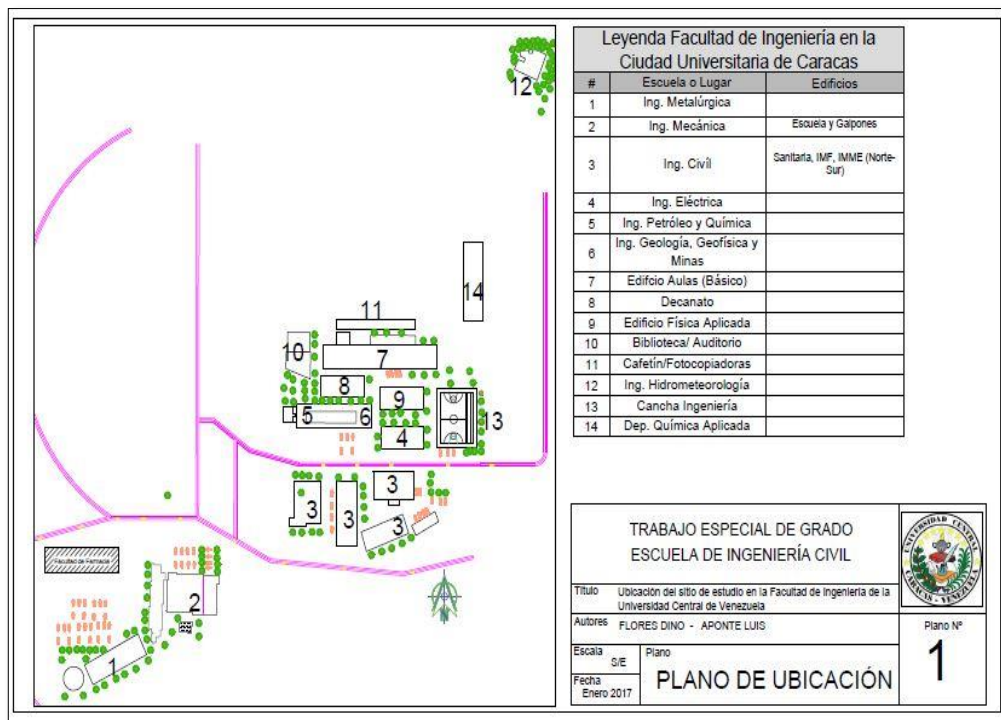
12

14

11

10

7

8

9

5

6

13

4

3

3

3

3

Facultad de Farmacia

2

1

Leyenda Facultad de Ingeniería en la Ciudad Universitaria de Caracas

| # | Escuela o Lugar | Edificios |
|---|---|---|
| 1 | Ing. Metalúrgica | |
| 2 | Ing. Mecánica | Escuela y Galpones |
| 3 | Ing. Civil | Sanitaria, IMF, IMME (Norte-Sur) |
| 4 | Ing. Eléctrica | |
| 5 | Ing. Petróleo y Química | |
| 6 | Ing. Geología, Geofísica y Minas | |
| 7 | Edifcio Aulas (Básico) | |
| 8 | Decanato | |
| 9 | Edificio Física Aplicada | |
| 10 | Biblioteca/ Auditorio | |
| 11 | Cafetín/Fotocopiadoras | |
| 12 | Ing. Hidrometeorología | |
| 13 | Cancha Ingeniería | |
| 14 | Dep. Química Aplicada | |

TRABAJO ESPECIAL DE GRADO
ESCUELA DE INGENIERÍA CIVIL

UNIVERSIDAD CENTRAL CARACAS VENEZUELA

Título Ubicación del sitio de estudio en la Facultad de Ingeniería de la Universidad Central de Venezuela

Autores FLORES DINO - APONTE LUIS

Plano Nº

1

Escala S/E

Plano

Fecha Enero 2017

PLANO DE UBICACIÓN